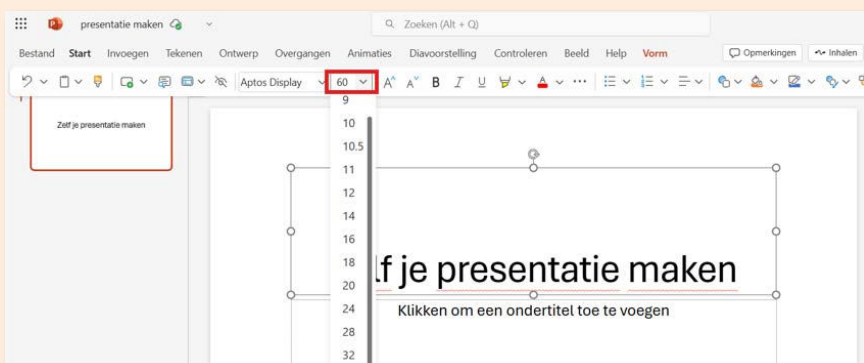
presentatie maken

Zoeken (Alt + Q)

Bestand Start Invoegen Tekenen Ontwerp Overgangen Animaties Diavoorstelling Controleren Beeld Help Vorm

Opmerkingen Inhalen

Aptos Display 60

1

Zelf je presentatie maken

9
10
10.5
11
12
14
16
18
20
24
28
32

lf je presentatie maken

Klikken om een ondertitel toe te voegen